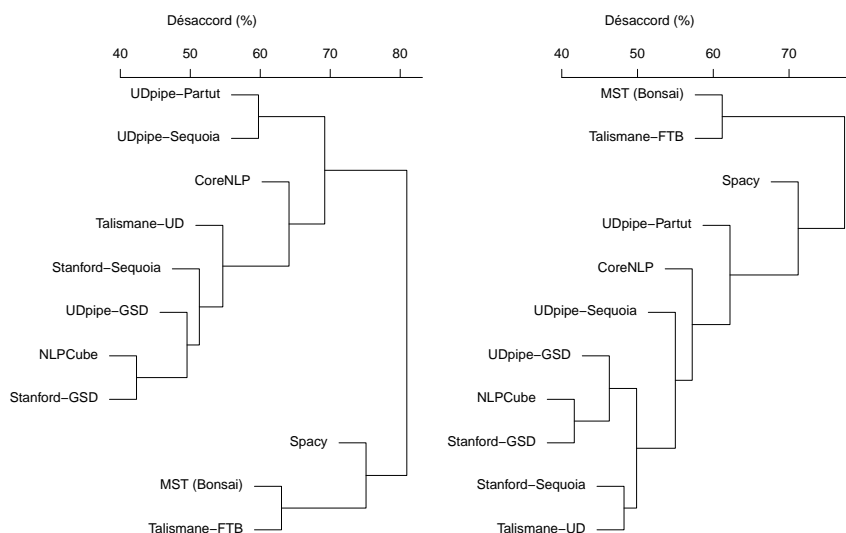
Désaccord (%)

40 50 60 70 80

UDpipe–Partut
UDpipe–Sequoia
CoreNLP
Talismane–UD
Stanford–Sequoia
UDpipe–GSD
NLPCube
Stanford–GSD
Spacy
MST (Bonsai)
Talismane–FTB

Désaccord (%)

40 50 60 70

MST (Bonsai)
Talismane–FTB
Spacy
UDpipe–Partut
CoreNLP
UDpipe–Sequoia
UDpipe–GSD
NLPCube
Stanford–GSD
Stanford–Sequoia
Talismane–UD